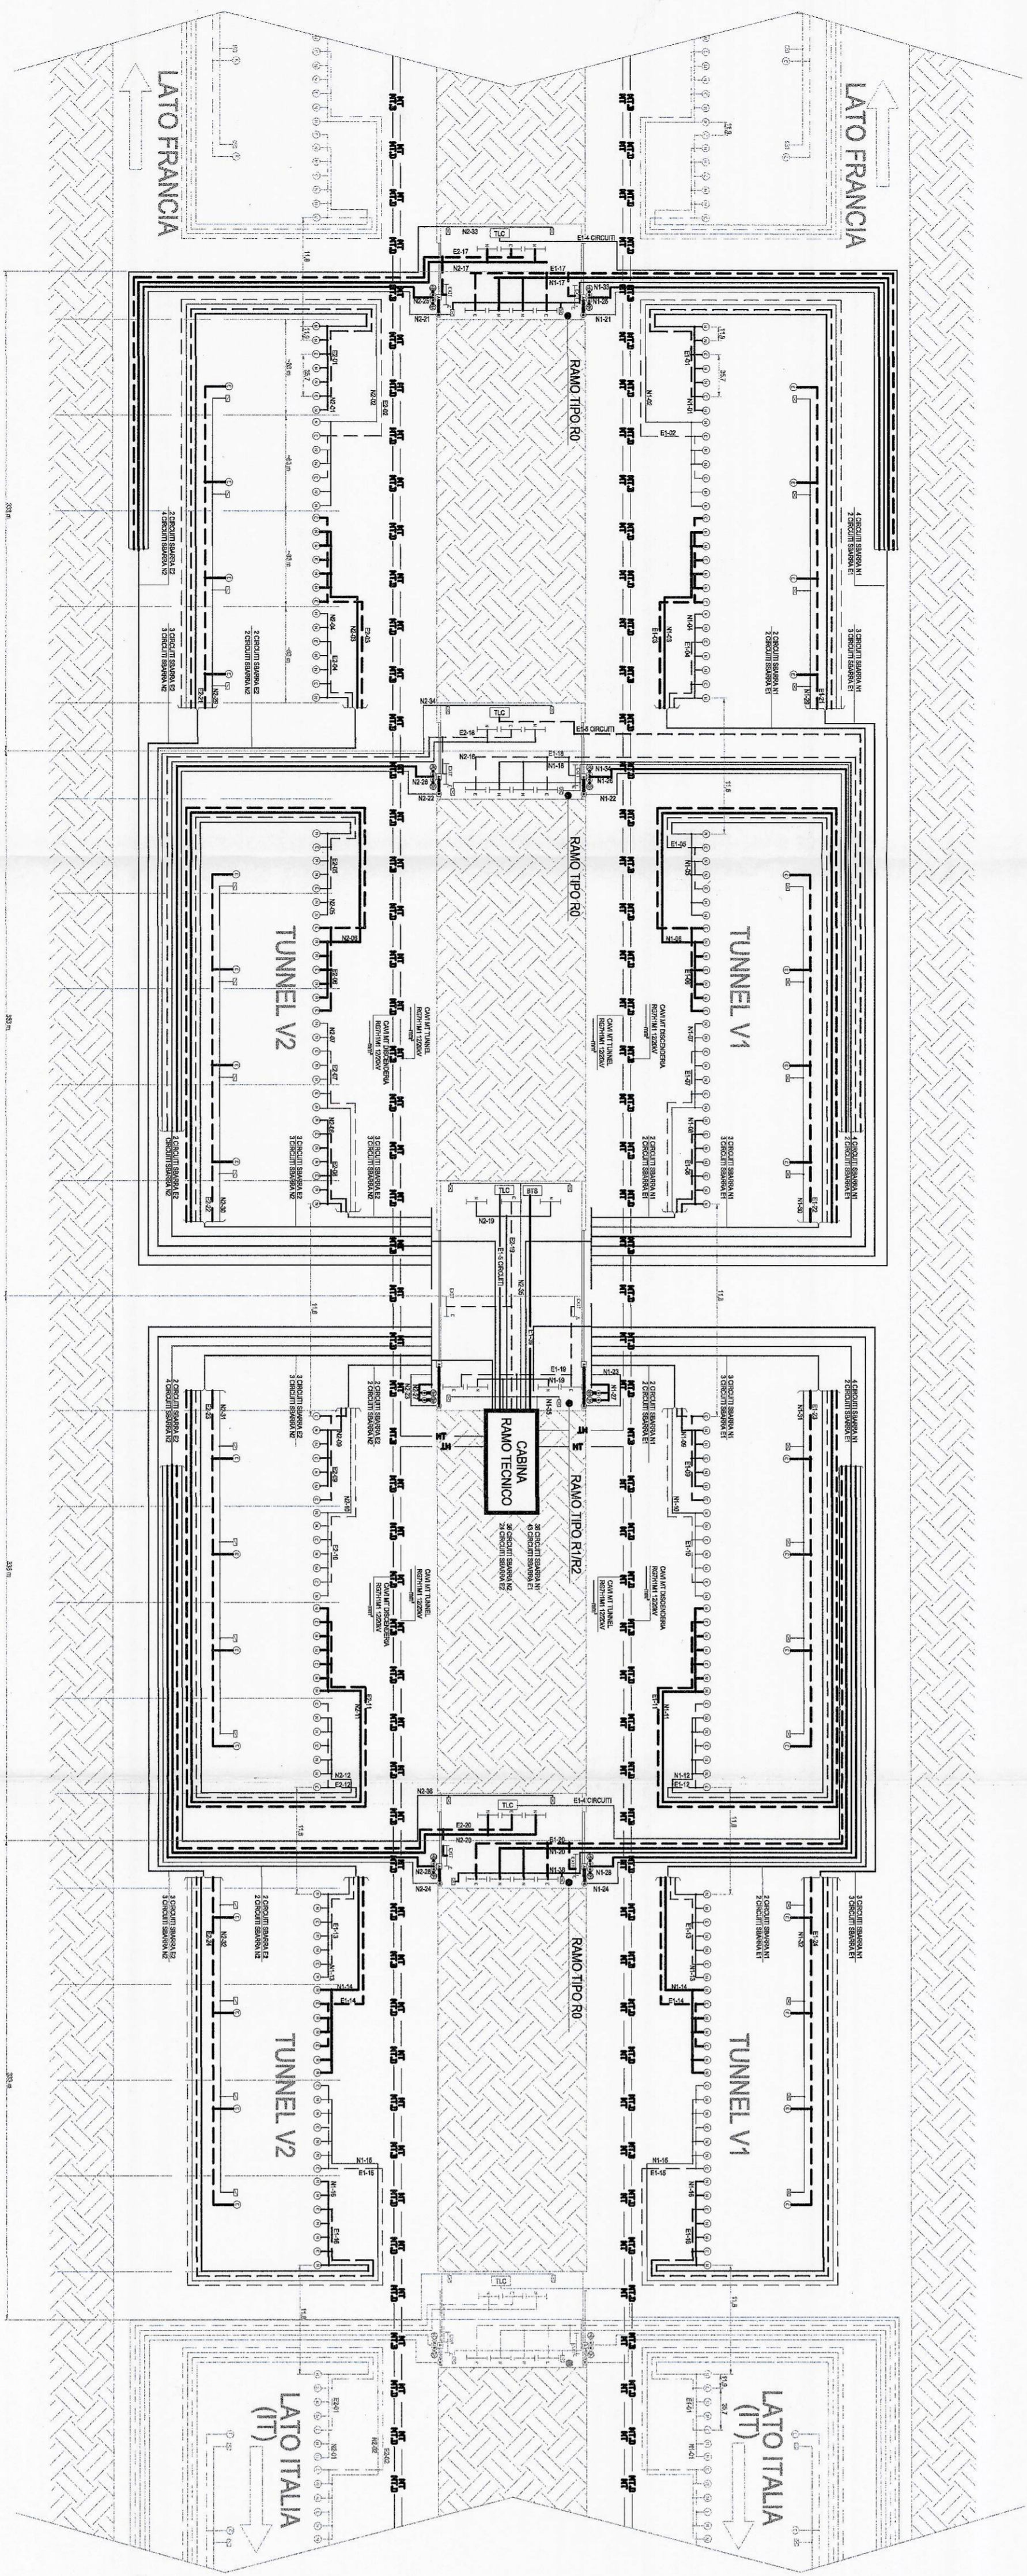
LATO FRANCIA

LATO FRANCIA

TLC

E1-4 CIRCUITI

N1-33

E2-17

N2-17

E1-17

N1-17

N2-21

N1-21

RAMO TIPO R0

E1-02

N1-01

N2-01

E2-02

4 CIRCUITI SBARRA N1
2 CIRCUITI SBARRA E1

2 CIRCUITI SBARRA E2
4 CIRCUITI SBARRA N2

3 CIRCUITI SBARRA N1
2 CIRCUITI SBARRA E1

2 CIRCUITI SBARRA E2
3 CIRCUITI SBARRA N2

N2-34

TLC

E2-18

E1-18

N2-18

N1-18

N1-34

N2-22

N1-22

RAMO TIPO R0

TUNNEL V2

TUNNEL V1

CAVI MT TUNNEL

CAVI MT DISCENDERIA

3 CIRCUITI SBARRA N1
2 CIRCUITI SBARRA E1

4 CIRCUITI SBARRA N1
2 CIRCUITI SBARRA E1

2 CIRCUITI SBARRA E2
3 CIRCUITI SBARRA N2

2 CIRCUITI SBARRA E2
4 CIRCUITI SBARRA N2

TLC

SIS

N2-19

E1-19

N1-19

N1-35

N1-23

CABINA
RAMO TECNICO

RAMO TIPO R1/R2

MT

CAVI MT TUNNEL

CAVI MT DISCENDERIA

N2-36

TLC

E1-4 CIRCUITI

E2-20

E1-20

N1-20

N1-36

N2-24

N1-24

RAMO TIPO R0

3 CIRCUITI SBARRA E2
2 CIRCUITI SBARRA N2

2 CIRCUITI SBARRA N1
3 CIRCUITI SBARRA E1

TUNNEL V2

TUNNEL V1

N1-14

E1-14

N1-15

E1-15

TLC

LATO ITALIA
(IT)

LATO ITALIA
(IT)